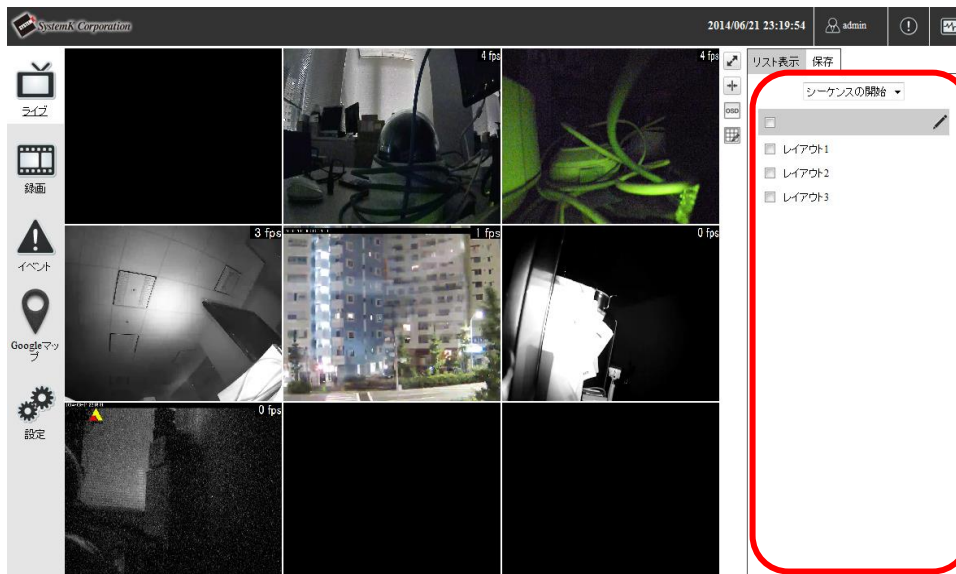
SystemK Corporation

2014/06/21 23:19:54 admin

ライブ

録画

イベント

Googleマップ

設定

4 fps

4 fps

3 fps

1 fps

0 fps

0 fps

OSD

リスト表示 保存

シーケンスの開始

レイアウト1

レイアウト2

レイアウト3